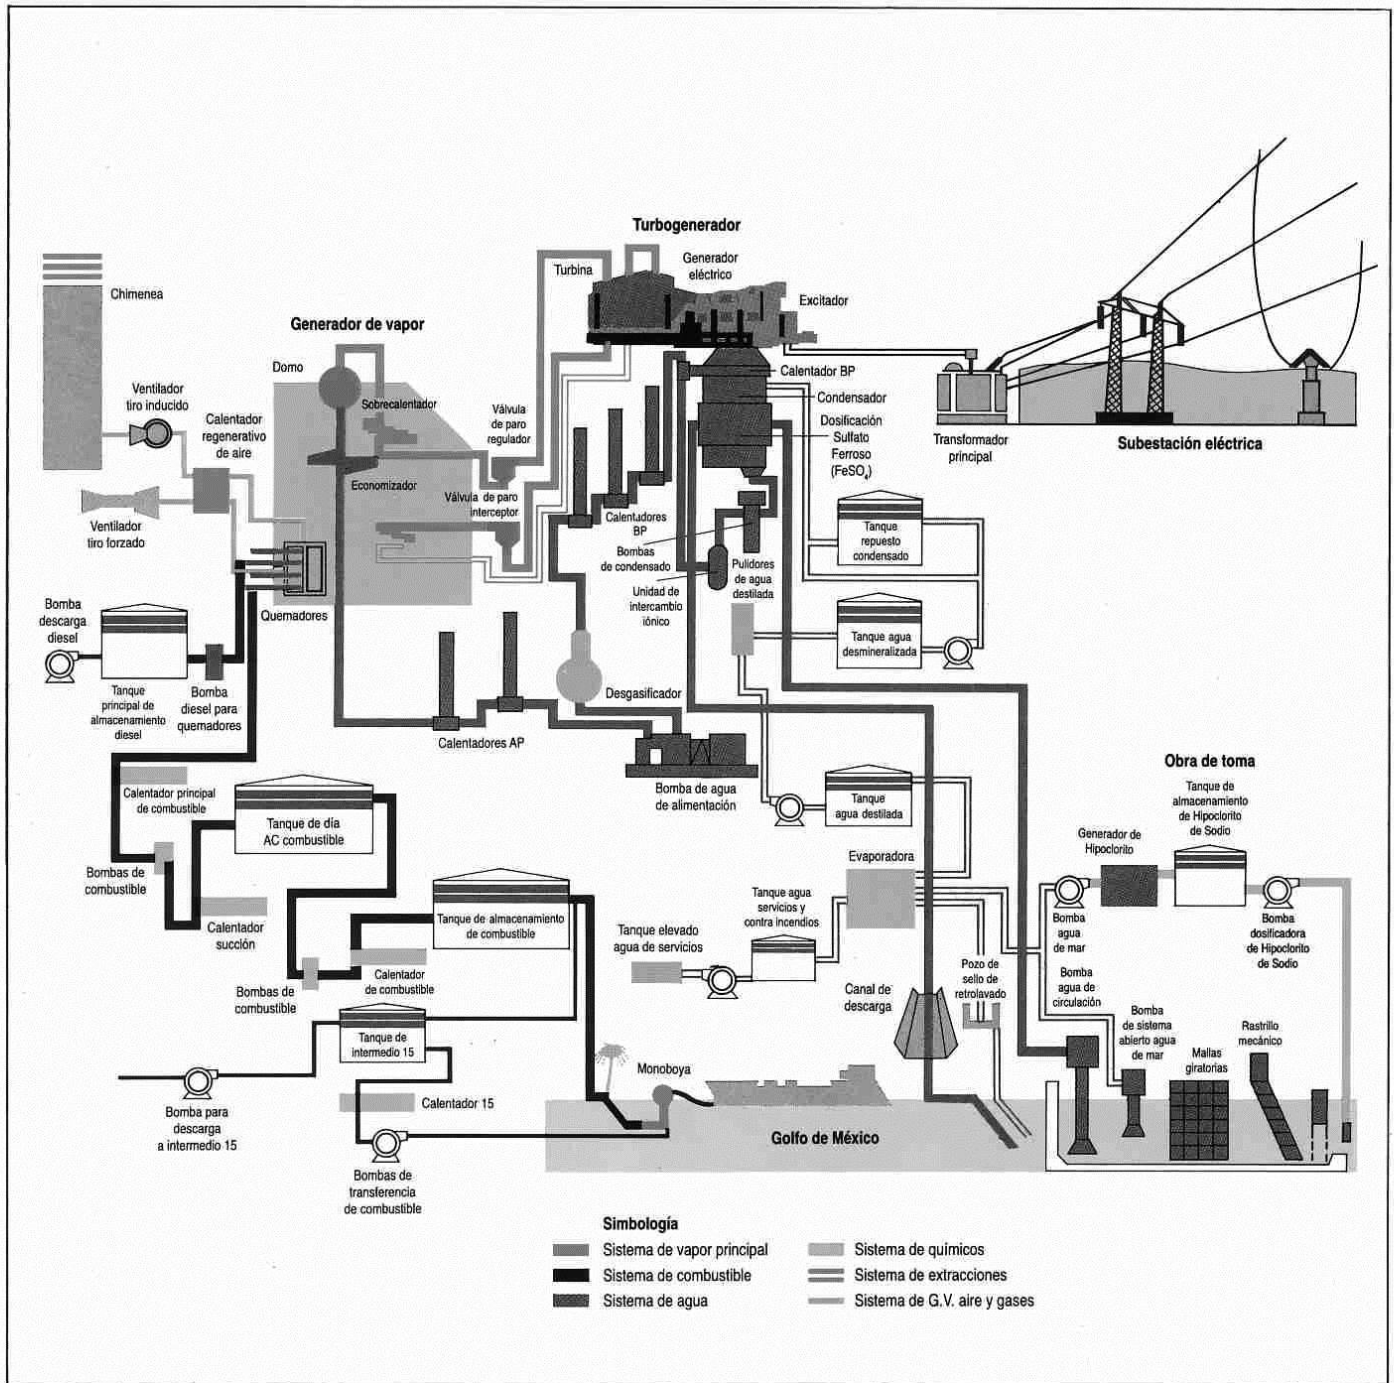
Turbogenerador

Generador eléctrico

Turbina

Excitador

Chimenea

Generador de vapor

Domo

Ventilador tiro inducido

Calentador regenerativo de aire

Sobrecalentador

Válvula de paro regulador

Calentador BP

Condensador

Dosificación Sulfato Ferroso ($FeSO_4$)

Transformador principal

Subestación eléctrica

Economizador

Válvula de paro interceptor

Ventilador tiro forzado

Calentadores BP

Bombas de condensado

Unidad de intercambio iónico

Pulidores de agua destilada

Tanque repuesto condensado

Bomba descarga diesel

Quemadores

Tanque agua desmineralizada

Tanque principal de almacenamiento diesel

Bomba diesel para quemadores

Desgasificador

Calentadores AP

Bomba de agua de alimentación

Tanque agua destilada

Obra de toma

Tanque de almacenamiento de Hipoclorito de Sodio

Calentador principal de combustible

Tanque de día AC combustible

Generador de Hipoclorito

Bombas de combustible

Evaporadora

Calentador succión

Tanque de almacenamiento de combustible

Tanque agua servicios y contra incendios

Tanque elevado agua de servicios

Bomba agua de mar

Bomba dosificadora de Hipoclorito de Sodio

Calentador de combustible

Bombas de combustible

Canal de descarga

Pozo de sello de retrolavado

Bomba agua de circulación

Tanque de intermedio 15

Bomba de sistema abierto agua de mar

Rastrillo mecánico

Mallas giratorias

Monoboya

Bomba para descarga a intermedio 15

Calentador 15

Golfo de México

Bombas de transferencia de combustible

Simbología

Sistema de vapor principal

Sistema de combustible

Sistema de agua

Sistema de químicos

Sistema de extracciones

Sistema de G.V. aire y gases